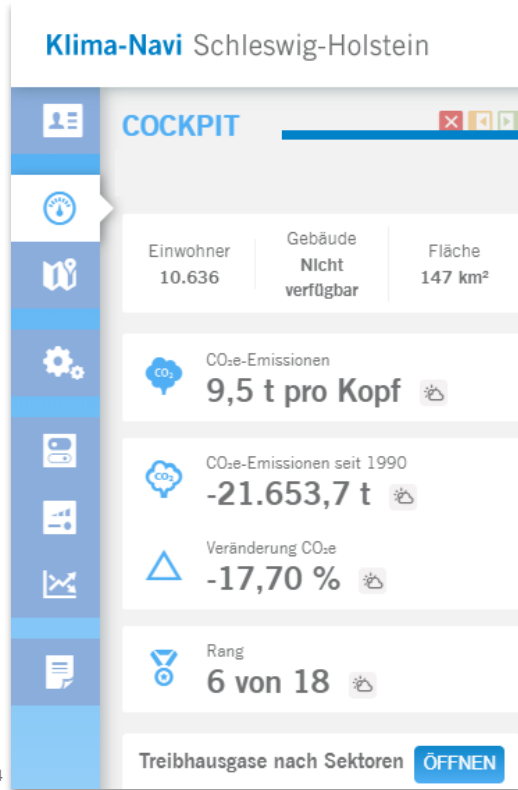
Klima-Navi Schleswig-Holstein

COCKPIT

| Einwohner | Gebäude | Fläche |
|---|---|---|
| 10.636 | Nicht verfügbar | 147 km² |

$CO_2$

CO₂e-Emissionen
9,5 t pro Kopf

$CO_2$

CO₂e-Emissionen seit 1990
-21.653,7 t

Veränderung CO₂e
-17,70 %

Rang
6 von 18

Treibhausgase nach Sektoren ÖFFNEN